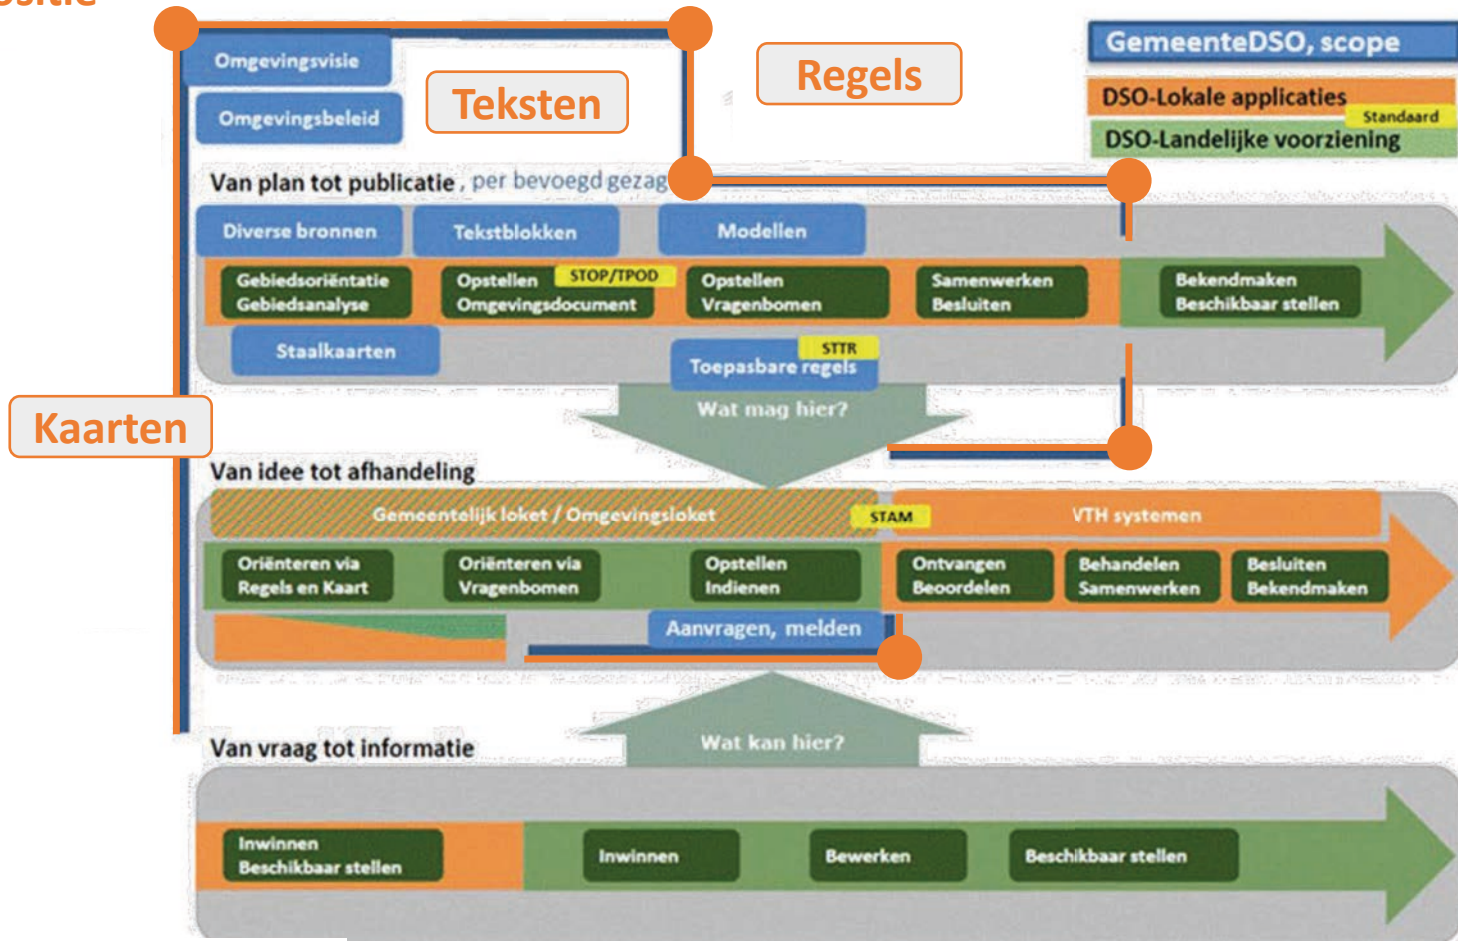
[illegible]

Omgevingsvisie

Omgevingsbeleid

Teksten

Regels

GemeenteDSO, scope

DSO-Lokale applicaties

Standaard

DSO-Landelijke voorziening

Van plan tot publicatie , per bevoegd gezag

Diverse bronnen

Tekstblokken

Modellen

Gebiedsoriëntatie Gebiedsanalyse

Opstellen Omgevingsdocument

STOP/TPOD

Opstellen Vragenbomen

Samenwerken Besluiten

Bekendmaken Beschikbaar stellen

Staalkaarten

STTR

Toepasbare regels

Wat mag hier?

Kaarten

Van idee tot afhandeling

Gemeentelijk loket / Omgevingsloket

STAM

VTH systemen

Oriënteren via Regels en Kaart

Oriënteren via Vragenbomen

Opstellen Indienen

Ontvangen Beoordelen

Behandelen Samenwerken

Besluiten Bekendmaken

Aanvragen, melden

Van vraag tot informatie

Wat kan hier?

Inwinnen Beschikbaar stellen

Inwinnen

Bewerken

Beschikbaar stellen